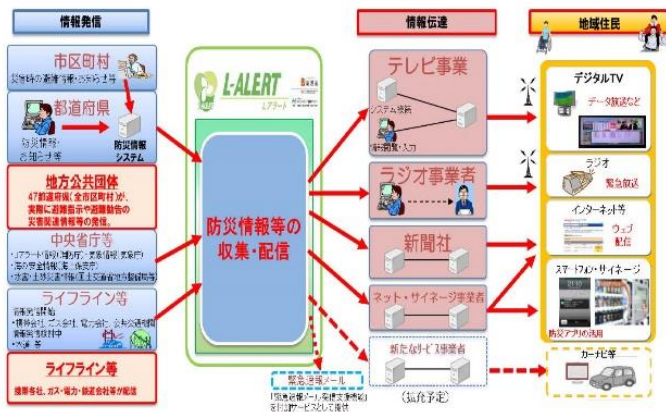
情報発信

市区町村
災害時の避難情報・お知らせ等

都道府県
防災情報・お知らせ等
防災情報システム

地方公共団体
47都道府県(全市区町村)が、実際に避難勧告や避難指示等の災害関連情報を発信。

中央省庁等
・Lアラート(旧公共情報コモンズ)・気象情報(気象庁)
・国の安全情報(消防庁)
・水害・土砂災害情報(国土交通省)

ライフライン等
・鉄道運行情報
・停電情報(ガス会社、電力会社、公共交通機関)
・交通情報

ライフライン等
携帯各社、ガス・電力・鉄道会社等が配信

L-ALERT
Lアラート

防災情報等の収集・配信

情報伝達

テレビ事業
システム接続
情報閲覧・入力

ラジオ事業者

新聞社

ネット・サイネージ事業者

新たなサービス事業者

(拡充予定)

緊急速報メール
「緊急速報メール」等携帯電話各社がサービスとして提供

地域住民

デジタルTV
データ放送など

ラジオ
緊急放送

インターネット等
ウェブ配信

スマートフォン・サイネージ
防災アプリの活用

カーナビ等